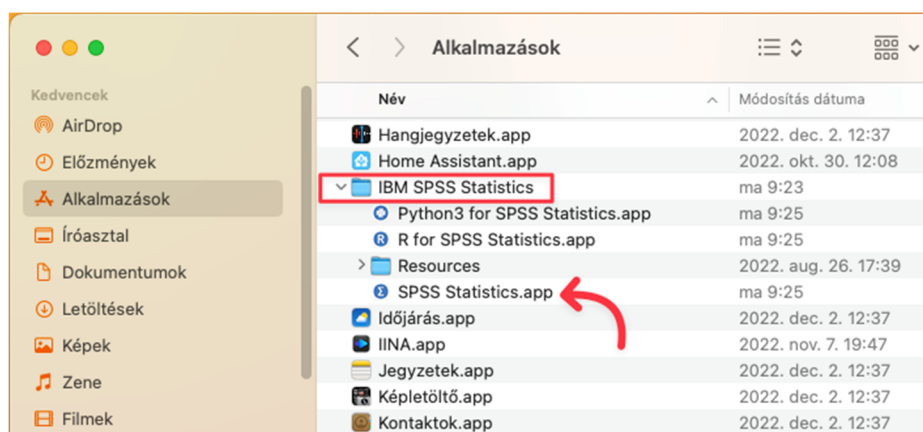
Alkalmazások

Kedvencek
AirDrop
Előzmények
Alkalmazások
Íróasztal
Dokumentumok
Letöltések
Képek
Zene
Filmek

| Név | Módosítás dátuma |
|---|---|
| Hangjegyzetek.app | 2022. dec. 2. 12:37 |
| Home Assistant.app | 2022. okt. 30. 12:08 |
| IBM SPSS Statistics | ma 9:23 |
| Python3 for SPSS Statistics.app | ma 9:25 |
| R for SPSS Statistics.app | ma 9:25 |
| Resources | 2022. aug. 26. 17:39 |
| SPSS Statistics.app | ma 9:25 |
| Időjárás.app | 2022. dec. 2. 12:37 |
| IINA.app | 2022. nov. 7. 19:47 |
| Jegyzetek.app | 2022. dec. 2. 12:37 |
| Képletöltő.app | 2022. dec. 2. 12:37 |
| Kontaktok.app | 2022. dec. 2. 12:37 |